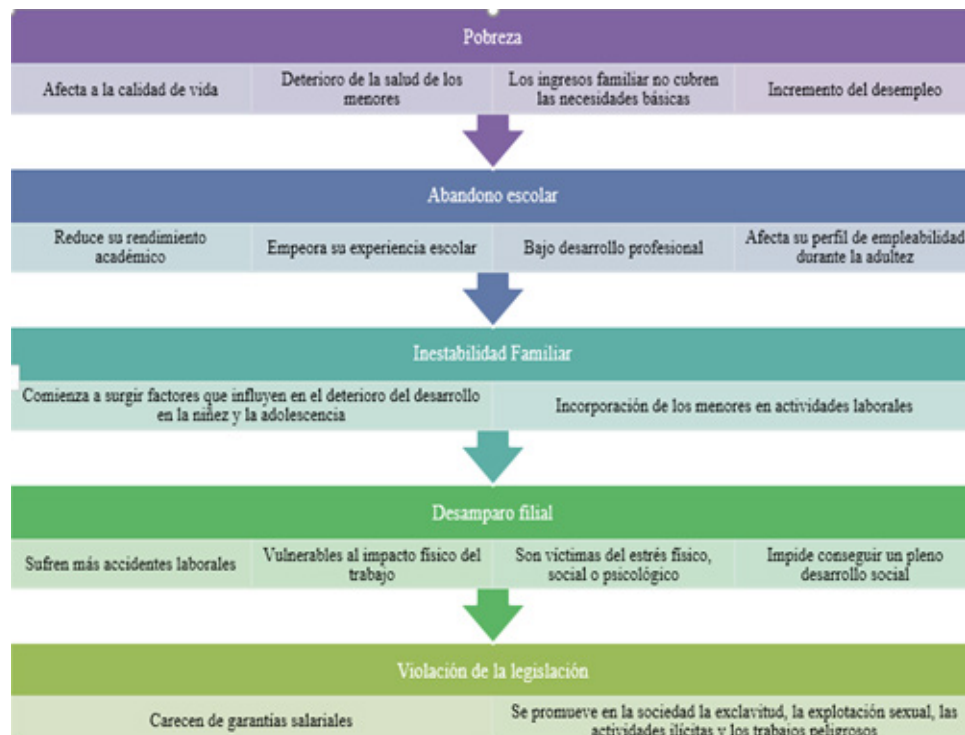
Pobreza

Afecta a la calidad de vida

Deterioro de la salud de los menores

Los ingresos familiar no cubren las necesidades básicas

Incremento del desempleo

Abandono escolar

Reduce su rendimiento académico

Empeora su experiencia escolar

Bajo desarrollo profesional

Afecta su perfil de empleabilidad durante la adultez

Inestabilidad Familiar

Comienza a surgir factores que influyen en el deterioro del desarrollo en la niñez y la adolescencia

Incorporación de los menores en actividades laborales

Desamparo filial

Sufren más accidentes laborales

Vulnerables al impacto físico del trabajo

Son victimas del estrés físico, social o psicológico

Impide conseguir un pleno desarrollo social

Violación de la legislación

Carecen de garantías salariales

Se promueve en la sociedad la exclavitud, la explotación sexual, las actividades ilícitas y los trabajos peligrosos